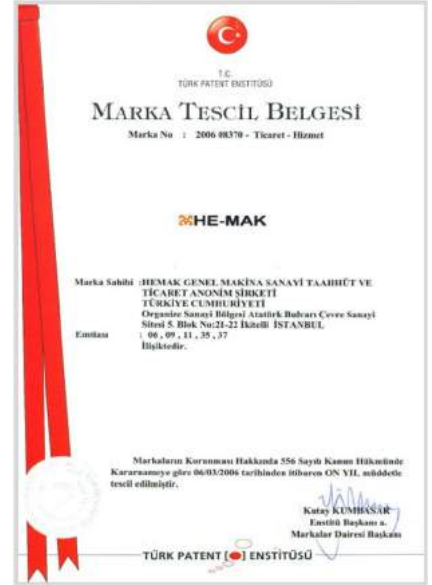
T.C.
TÜRK PATENT ENSTİTÜSÜ

MARKA TESCİL BELGESİ

Marka No : 2006 08370 - Ticaret - Hizmet

HE-MAK

Marka Sahibi :HEMAK GENEL MAKİNA SANAYİ TAAHHÜT VE TİCARET ANONİM ŞİRKETİ
TÜRKİYE CUMHURİYETİ
Organize Sanayi Bölgesi Atatürk Bulvarı Çevre Sanayi Sitesi 5. Blok No:21-22 İkitelli İSTANBUL
Emtiası : 06 , 09 , 11 , 35 , 37
İlişiktedir.

Markaların Korunması Hakkında 556 Sayılı Kanun Hükmünde Kararnameye göre 06/03/2006 tarihinden itibaren ON YIL müddetle tescil edilmiştir.

Kutay KUMBASAR
Enstitü Başkanı a.
Markalar Dairesi Başkanı

TÜRK PATENT ENSTİTÜSÜ